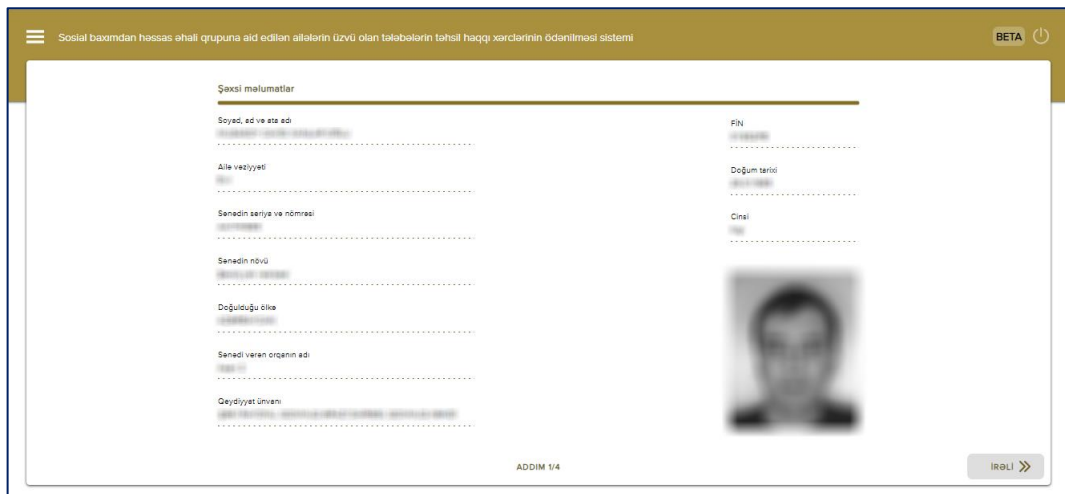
Sosial baxımdan həssas əhali qrupuna aid edilən ailələrin üzvü olan tələbələrin təhsil haqqı xərclərinin ödənilməsi sistemi

BETA

Şəxsi məlumatlar

Soyad, ad və ata adı
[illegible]

FİN
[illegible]

Ailə vəziyyəti
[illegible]

Doğum tarixi
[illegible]

Sənədin seriya və nömrəsi
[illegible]

Cinsi
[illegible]

Sənədin növü
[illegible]

Doğulduğu ölkə
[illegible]

Sənədi verən orqanın adı
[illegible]

Qeydiyyat ünvanı
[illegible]

ADDIM 1/4

İRƏLİ »